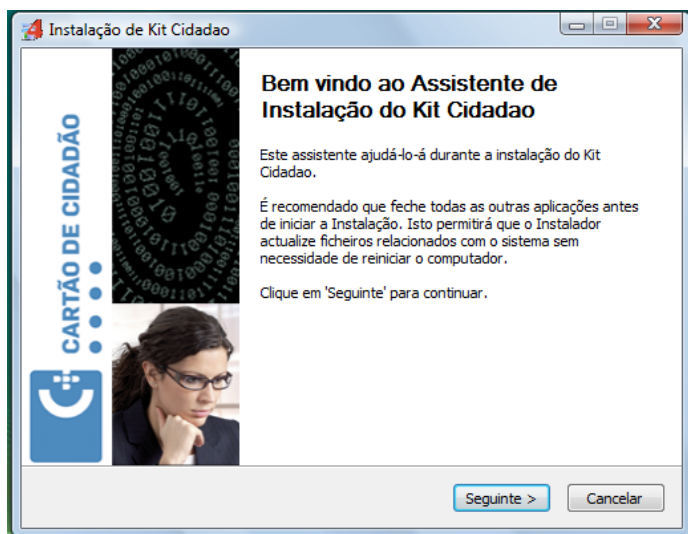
Instalação de Kit Cidadao

CARTÃO DE CIDADÃO

Bem vindo ao Assistente de Instalação do Kit Cidadao

Este assistente ajudá-lo-á durante a instalação do Kit Cidadao.

É recomendado que feche todas as outras aplicações antes de iniciar a Instalação. Isto permitirá que o Instalador actualize ficheiros relacionados com o sistema sem necessidade de reiniciar o computador.

Clique em 'Seguinte' para continuar.

Seguinte >

Cancelar